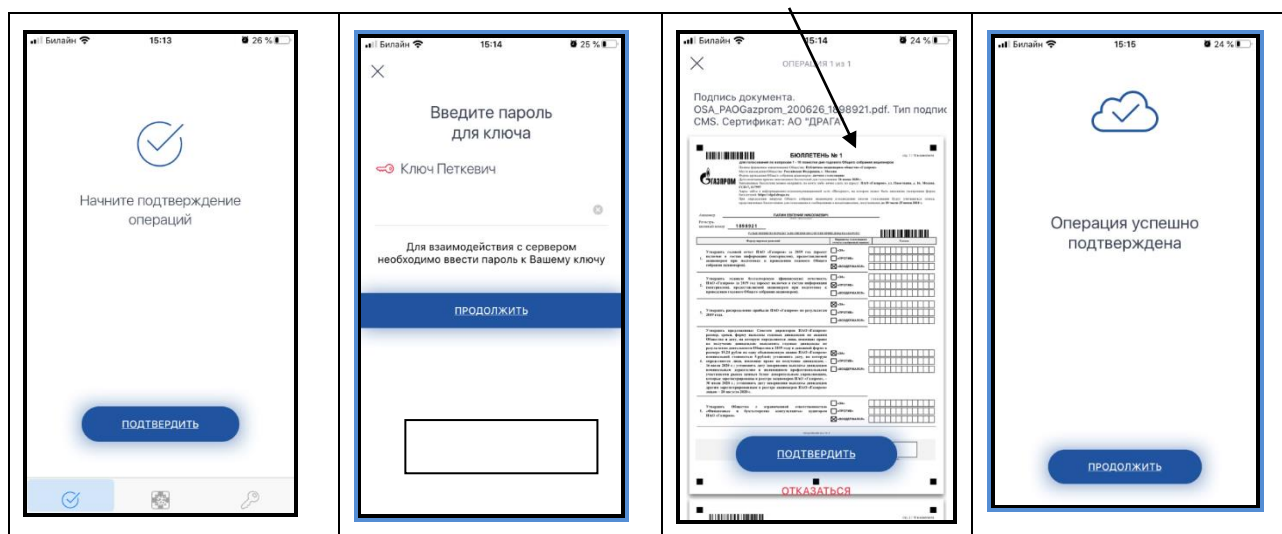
Билайн 15:13 26 %

Начните подтверждение операций

ПОДТВЕРДИТЬ

Билайн 15:14 25 %

Введите пароль для ключа

Ключ Петкевич

Для взаимодействия с сервером необходимо ввести пароль к Вашему ключу

ПРОДОЛЖИТЬ

Билайн 15:14 24 %

ОПЕРАЦИЯ 1 из 1

Подпись документа. OSA_PAOGazprom_200626_1898921.pdf. Тип подпис CMS. Сертификат: АО "ДРАГА

БЮЛЛЕТЕНЬ № 1

ГАЗПРОМ

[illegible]

1898921

ЗА
ПРОТИВ
ВОЗДЕРЖАЛСЯ

ПОДТВЕРДИТЬ

ОТКАЗАТЬСЯ

Билайн 15:15 24 %

Операция успешно подтверждена

ПРОДОЛЖИТЬ